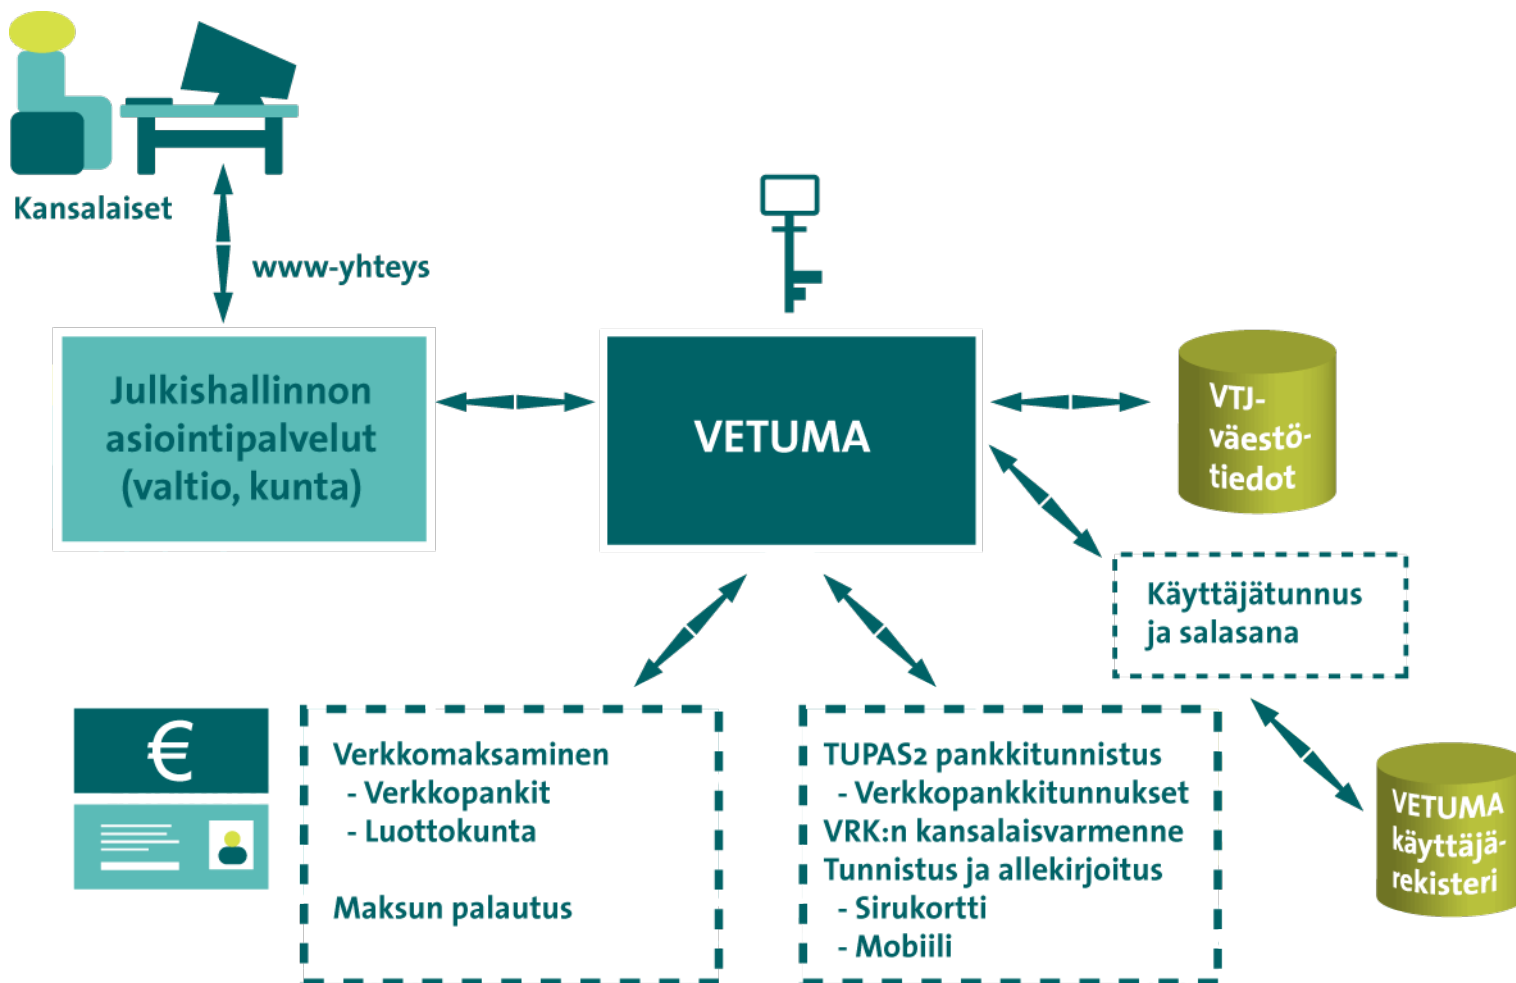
Kansalaiset

www-yhteys

Julkishallinnon asiointipalvelut (valtio, kunta)

VETUMA

VTJ-väestötiedot

Käyttäjätunnus ja salasana

VETUMA käyttäjärekisteri

€

Verkkomaksaminen
- Verkkopankit
- Luottokunta

Maksun palautus

TUPAS2 pankkitunnistus
- Verkkopankkitunnukset
VRK:n kansalaisvarmenne
Tunnistus ja allekirjoitus
- Sirukortti
- Mobiili